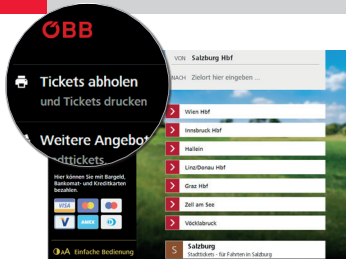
ÖBB

Tickets abholen
und Tickets drucken

Weitere Angebot
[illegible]dttickets

Hier können Sie mit Bargeld, Bankomat- und Kreditkarten bezahlen.

VISA

AMEX

Einfache Bedienung

VON Salzburg Hbf

NACH Zielort hier eingeben ...

Wien Hbf

Innsbruck Hbf

Hallein

Linz/Donau Hbf

Graz Hbf

Zell am See

Vöcklabruck

S Salzburg
Stadttickets - für Fahrten in Salzburg